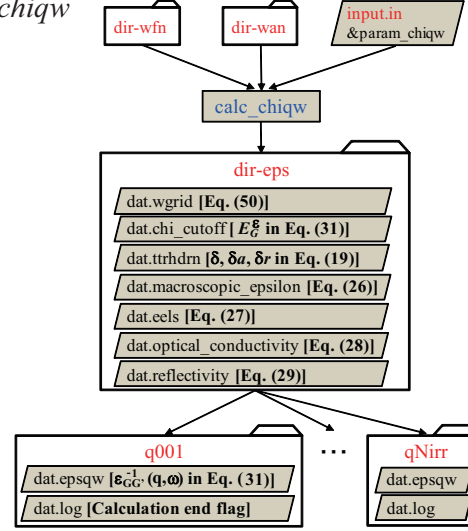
chiqw

dir-wfn

dir-wan

input.in
&param_chiqw

calc_chiqw

dir-eps

dat.wgrid [Eq. (50)]

dat.chi_cutoff [$E_G^{\varepsilon}$ in Eq. (31)]

dat.ttrhdrn [δ, δ$a$, δ$r$ in Eq. (19)]

dat.macroscopic_epsilon [Eq. (26)]

dat.eels [Eq. (27)]

dat.optical_conductivity [Eq. (28)]

dat.reflectivity [Eq. (29)]

q001

dat.epsqw [$\varepsilon^{-1}_{GG'}(q,\omega)$ in Eq. (31)]

dat.log [Calculation end flag]

…

qNirr

dat.epsqw

dat.log